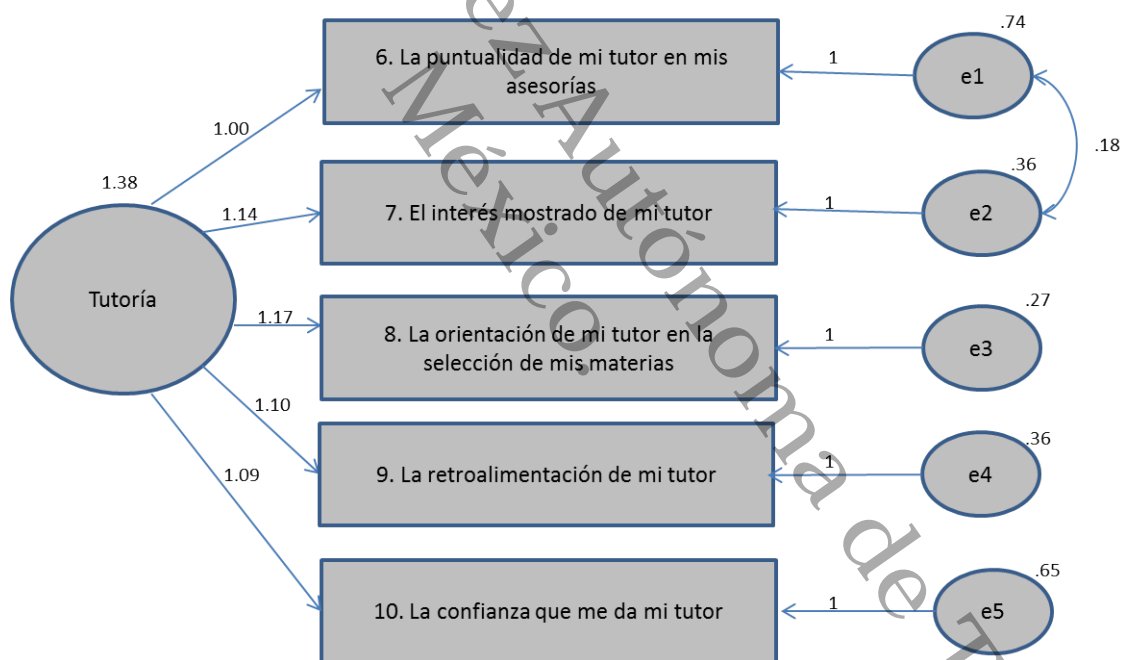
1.38

Tutoría

1.00

1.14

1.17

1.10

1.09

6. La puntualidad de mi tutor en mis asesorías

7. El interés mostrado de mi tutor

8. La orientación de mi tutor en la selección de mis materias

9. La retroalimentación de mi tutor

10. La confianza que me da mi tutor

1

1

1

1

1

.74

e1

.18

.36

e2

.27

e3

.36

e4

.65

e5

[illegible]ez Autónoma de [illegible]
México